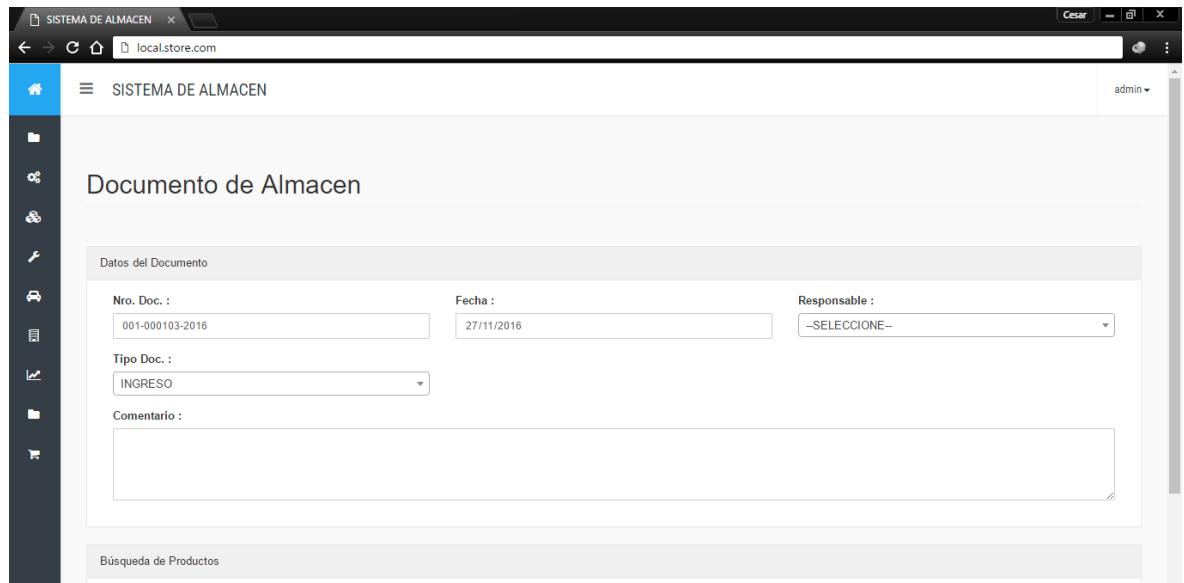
SISTEMA DE ALMACEN ×

Cesar

local.store.com

SISTEMA DE ALMACEN

admin

Documento de Almacen

Datos del Documento

Nro. Doc. :
001-000103-2016

Fecha :
27/11/2016

Responsable :
--SELECCIONE--

Tipo Doc. :
INGRESO

Comentario :

Búsqueda de Productos